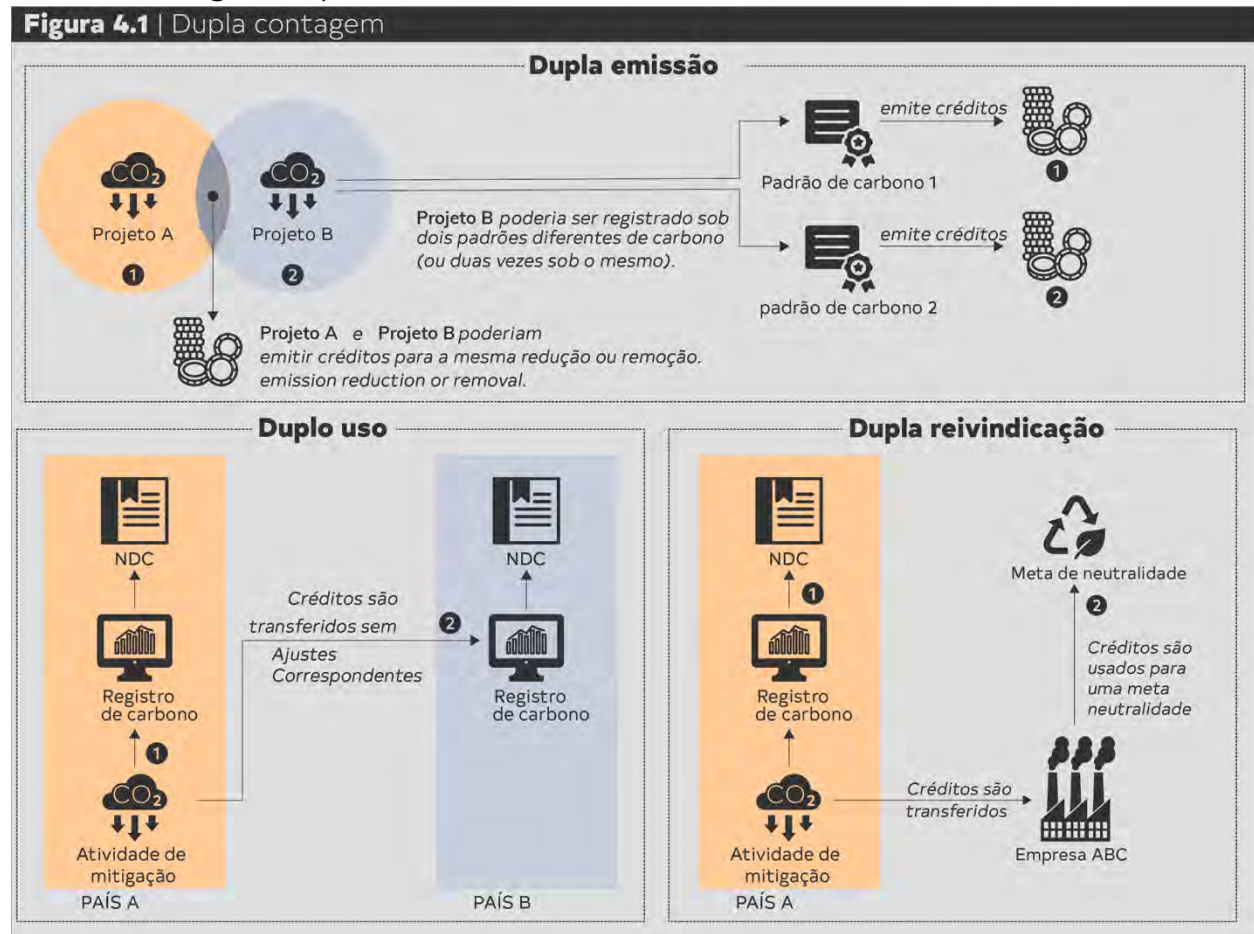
Figura 4.1 | Dupla contagem

Dupla emissão

$CO_2$
Projeto A
1

$CO_2$
Projeto B
2

Projeto B poderia ser registrado sob dois padrões diferentes de carbono (ou duas vezes sob o mesmo).

Padrão de carbono 1
emite créditos
1

padrão de carbono 2
emite créditos
2

Projeto A e Projeto B poderiam emitir créditos para a mesma redução ou remoção. emission reduction or removal.

Duplo uso

NDC
Registro de carbono
1
$CO_2$
Atividade de mitigação
PAÍS A

Créditos são transferidos sem Ajustes Correspondentes
2

NDC
Registro de carbono
PAÍS B

Dupla reivindicação

NDC
1
Registro de carbono
$CO_2$
Atividade de mitigação
PAÍS A

Meta de neutralidade
2
Créditos são usados para uma meta neutralidade

Créditos são transferidos
Empresa ABC